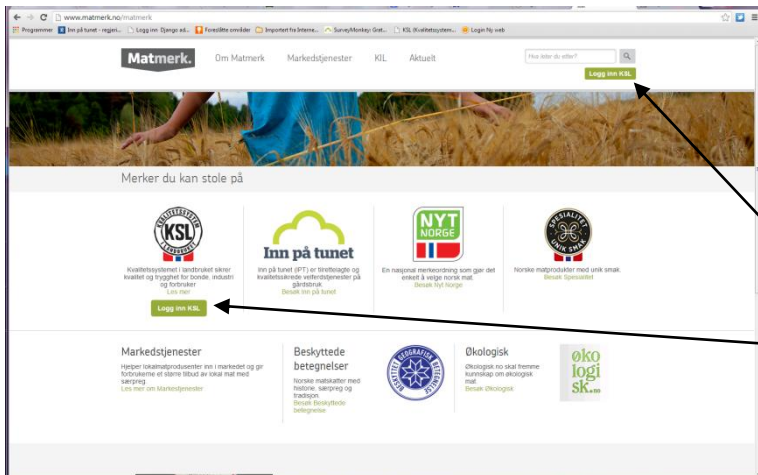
www.matmerk.no/matmerk

Programmer | Inn på tunet - regjeri... | Logg inn: Django ad... | Foreslåtte områder | Importert fra Interne... | SurveyMonkey: Grat... | KSL (Kvalitetssystem... | Login Ny web

Matmerk. Om Matmerk Markedstjenester KIL Aktuelt

Hva leter du etter?

Logg inn KSL

Merker du kan stole på

KVALITETSSYSTEM I LANDBRUKET KSL

Kvalitetssystemet i landbruket sikrer kvalitet og trygghet for bonde, industri og forbruker
Les mer

Logg inn KSL

Inn på tunet

Inn på tunet (IPT) er tilrettelagte og kvalitetssikrede velferdstjenester på gårdsbruk
Besøk inn på tunet

NYT NORGE

En nasjonal merkeordning som gjør det enkelt å velge norsk mat.
Besøk Nyt Norge

SPESIALITET UNIK SMAK

Norske matprodukter med unik smak.
Besøk Spesialitet

Markedstjenester

Hjelper lokalmatprodusenter inn i markedet og gir forbrukerne et større tilbud av lokal mat med særpreg.
Les mer om Markedstjenester

Beskyttede betegnelser

Norske matskatter med historie, særpreg og tradisjon.
Besøk Beskyttede betegnelser

BESKYTTET GEOGRAFISK BETEGNELSE

Økologisk

Økologisk.no skal fremme kunnskap om økologisk mat.
Besøk Økologisk

øko logi sk.no